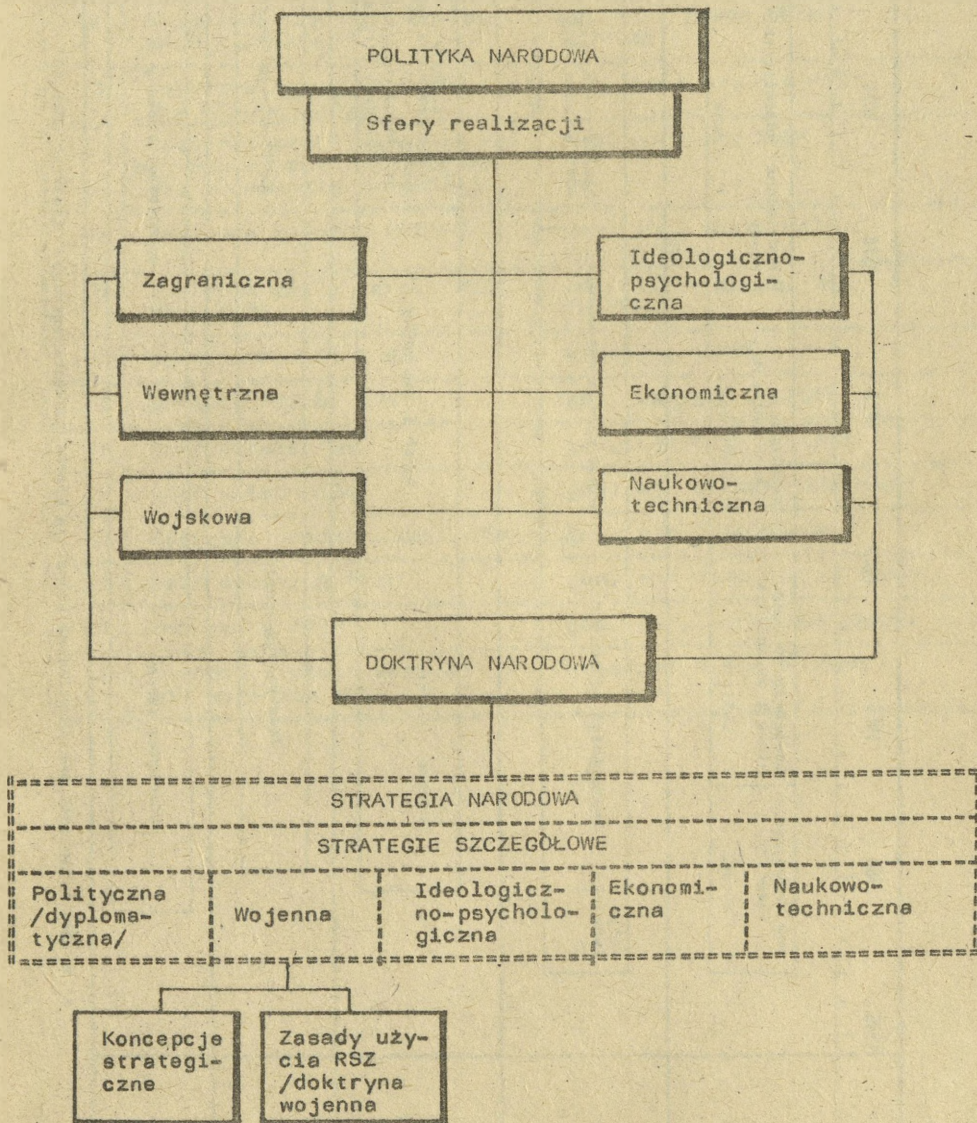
POLITYKA NARODOWA

Sfery realizacji

Zagraniczna

Ideologiczno-psychologiczna

Wewnętrzna

Ekonomiczna

Wojskowa

Naukowo-techniczna

DOKTRYNA NARODOWA

STRATEGIA NARODOWA

STRATEGIE SZCZEGÓŁOWE

| Polityczna /dyplomatyczna/ | Wojenna | Ideologiczno-psychologiczna | Ekonomiczna | Naukowo-techniczna |
|---|---|---|---|---|

Koncepcje strategiczne

Zasady użycia RSZ /doktryna wojenna